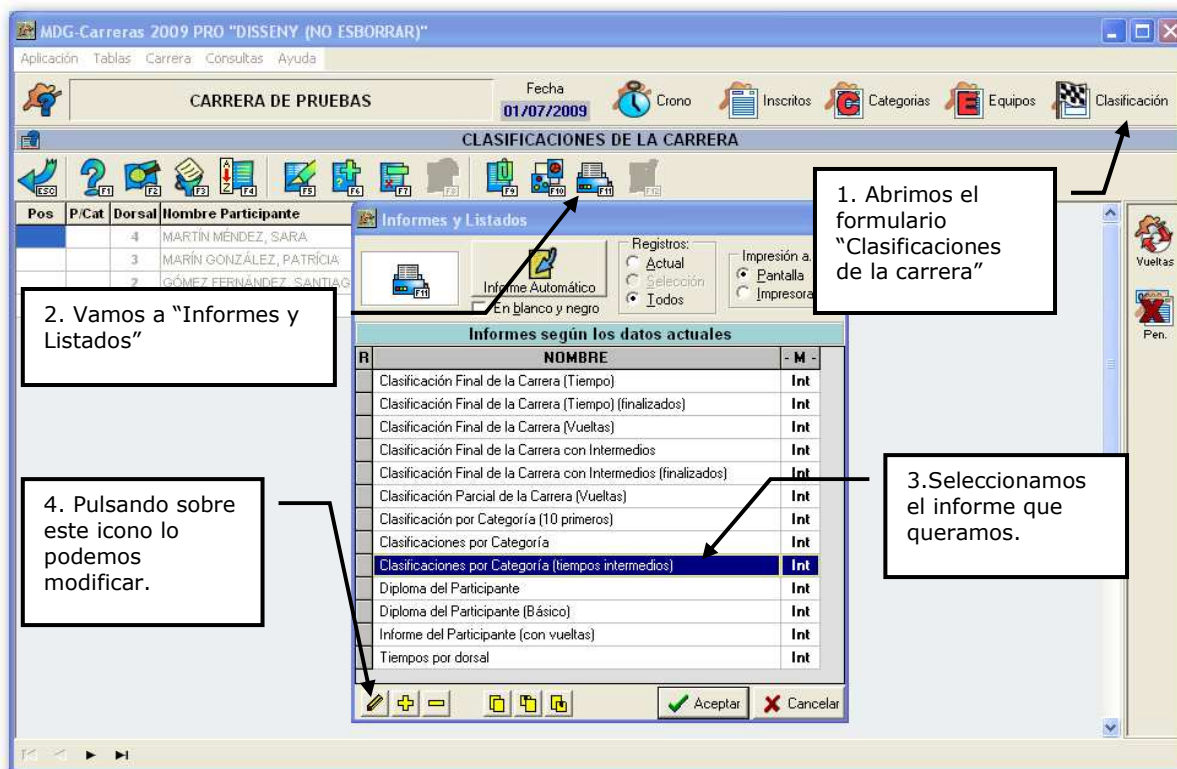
MDG-Carreras 2009 PRO "DISSENY (NO ESBORRAR)"

Aplicación Tablas Carrera Consultas Ayuda

CARRERA DE PRUEBAS

Fecha
01/07/2009

Crono Inscritos Categorías Equipos Clasificación

CLASIFICACIONES DE LA CARRERA

ESC F1 F2 F3 F4 F5 F6 F7 F8 F9 F10 F11 F12

| Pos | P/Cat | Dorsal | Nombre Participante |
|---|---|---|---|
| | | 4 | MARTÍN MÉNDEZ, SARA |
| | | 3 | MARÍN GONZÁLEZ, PATRÍCIA |
| | | 2 | GÓMEZ FERNÁNDEZ, SANTIAG |

Informes y Listados

F11

Informe Automático

En blanco y negro

Registros:
Actual
Selección
Todos

Impresión a...
Pantalla
Impresora

Informes según los datos actuales

| R | NOMBRE | - M - |
|---|---|---|
| | Clasificación Final de la Carrera (Tiempo) | Int |
| | Clasificación Final de la Carrera (Tiempo) (finalizados) | Int |
| | Clasificación Final de la Carrera (Vueltas) | Int |
| | Clasificación Final de la Carrera con Intermedios | Int |
| | Clasificación Final de la Carrera con Intermedios (finalizados) | Int |
| | Clasificación Parcial de la Carrera (Vueltas) | Int |
| | Clasificación por Categoría (10 primeros) | Int |
| | Clasificaciones por Categoría | Int |
| | Clasificaciones por Categoría (tiempos intermedios) | Int |
| | Diploma del Participante | Int |
| | Diploma del Participante (Básico) | Int |
| | Informe del Participante (con vueltas) | Int |
| | Tiempos por dorsal | Int |

Aceptar Cancelar

Vueltas

Pen.

1. Abrimos el formulario "Clasificaciones de la carrera"

2. Vamos a "Informes y Listados"

3.Seleccionamos el informe que queramos.

4. Pulsando sobre este icono lo podemos modificar.